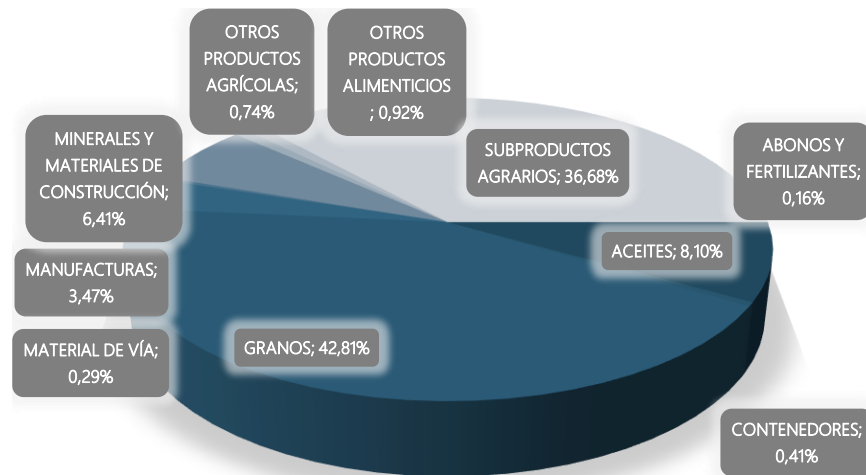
OTROS PRODUCTOS AGRÍCOLAS; 0,74%

OTROS PRODUCTOS ALIMENTICIOS ; 0,92%

MINERALES Y MATERIALES DE CONSTRUCCIÓN; 6,41%

SUBPRODUCTOS AGRARIOS; 36,68%

ABONOS Y FERTILIZANTES; 0,16%

ACEITES; 8,10%

MANUFACTURAS; 3,47%

MATERIAL DE VÍA; 0,29%

GRANOS; 42,81%

CONTENEDORES; 0,41%